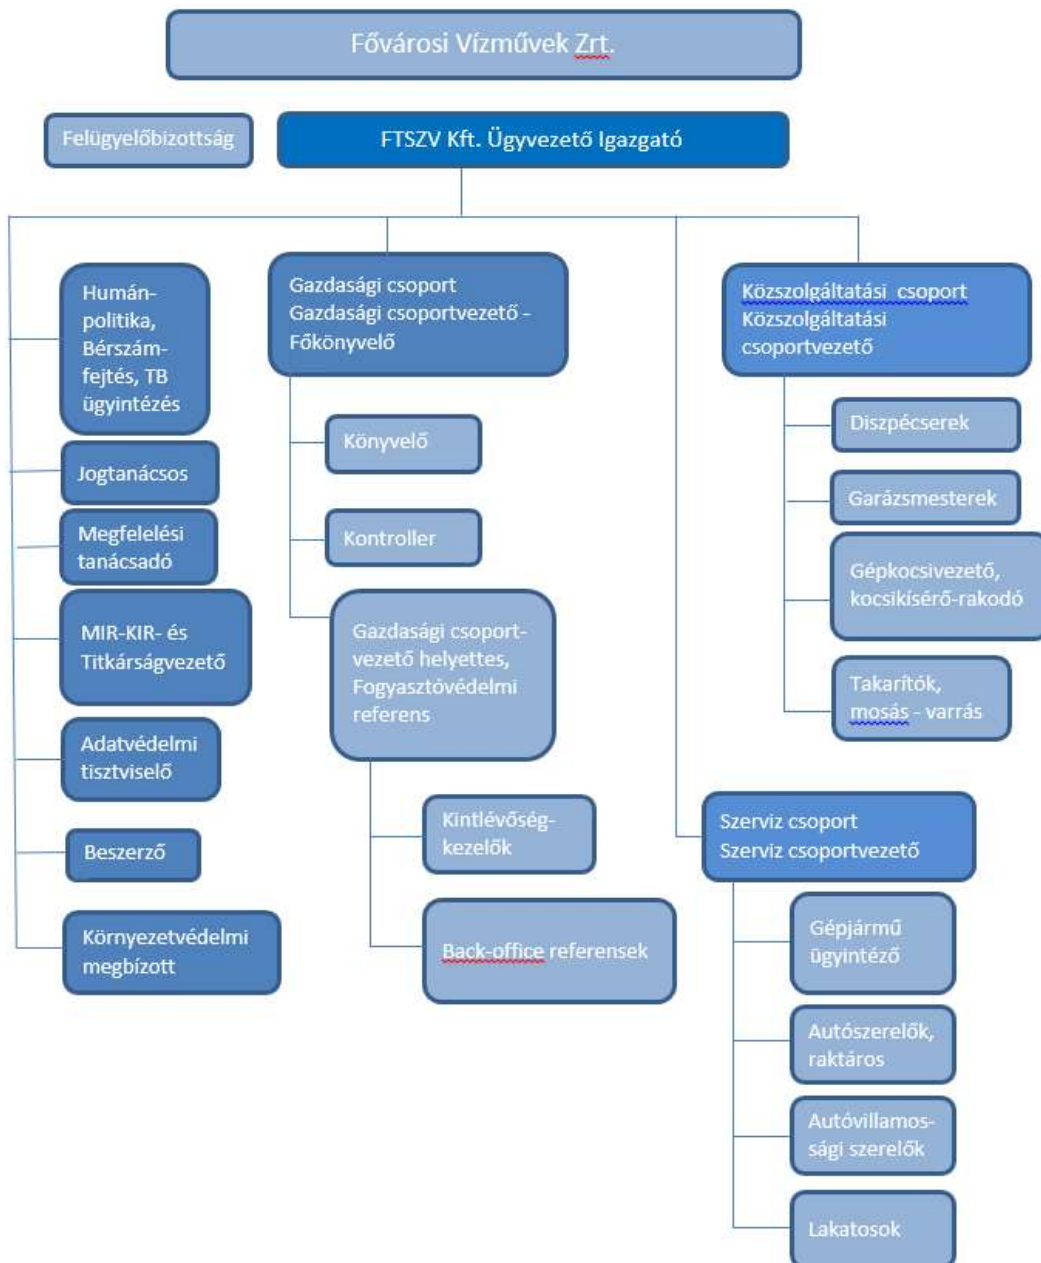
Fővárosi Vízművek Zrt.

Felügyelőbizottság

FTSZV Kft. Ügyvezető Igazgató

Humánpolitika, Bérszámfejtés, TB ügyintézés

Jogtanácsos

Megfelelési tanácsadó

MIR-KIR- és Titkárságvezető

Adatvédelmi tisztviselő

Beszerző

Környezetvédelmi megbízott

Gazdasági csoport
Gazdasági csoportvezető - Főkönyvelő

Könyvelő

Kontroller

Gazdasági csoportvezető helyettes, Fogyasztóvédelmi referens

Kintlévőségkezelők

Back-office referensek

Közszolgáltatási csoport
Közszolgáltatási csoportvezető

Diszpécserek

Garázsmesterek

Gépkocsivezető, kocsikísérő-rakodó

Takarítók, mosás - varrás

Szerviz csoport
Szerviz csoportvezető

Gépjármű ügyintéző

Autószerelők, raktáros

Autóvillamossági szerelők

Lakatosok